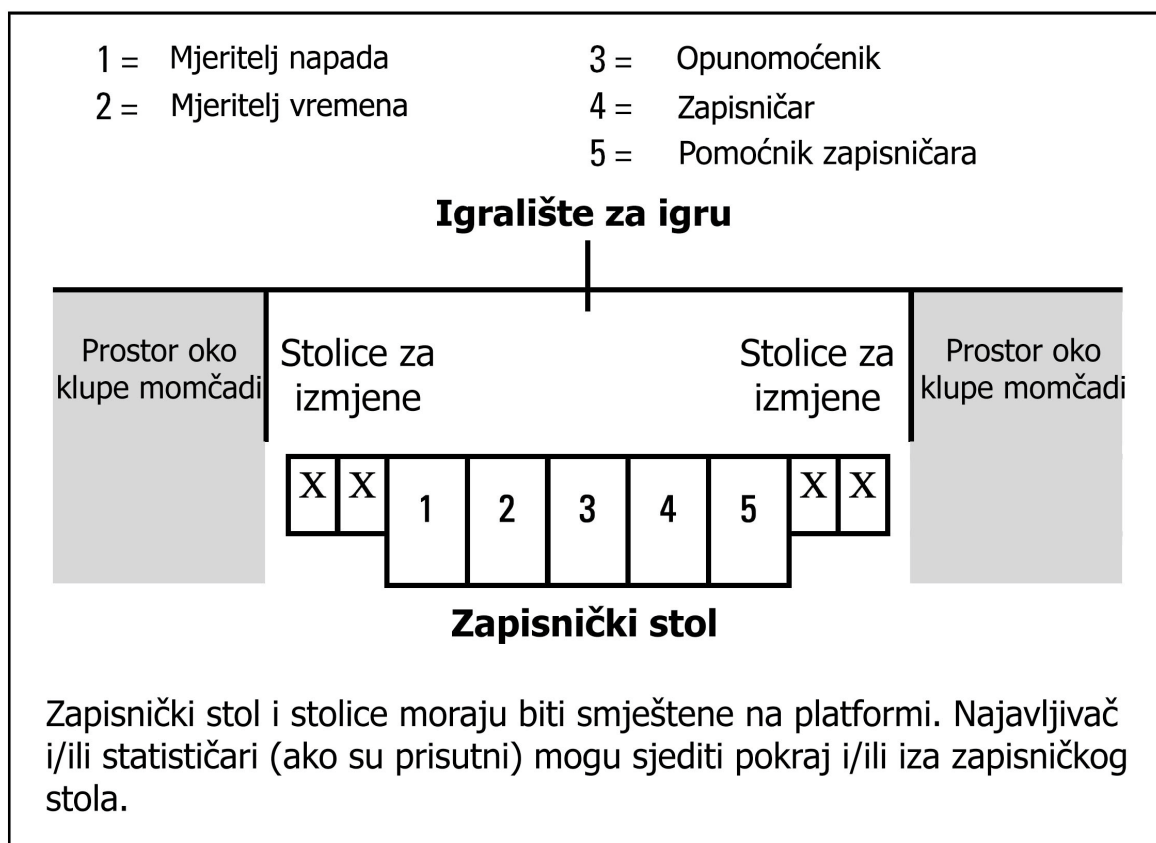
1 = Mjeritelj napada
2 = Mjeritelj vremena

3 = Opunomoćenik
4 = Zapisničar
5 = Pomoćnik zapisničara

Igralište za igru

Prostor oko klupe momčadi

Stolice za izmjene

Stolice za izmjene

Prostor oko klupe momčadi

| X | X | 1 | 2 | 3 | 4 | 5 | X | X |
|---|---|---|---|---|---|---|---|---|

Zapisnički stol

Zapisnički stol i stolice moraju biti smještene na platformi. Najavljivač i/ili statističari (ako su prisutni) mogu sjediti pokraj i/ili iza zapisničkog stola.